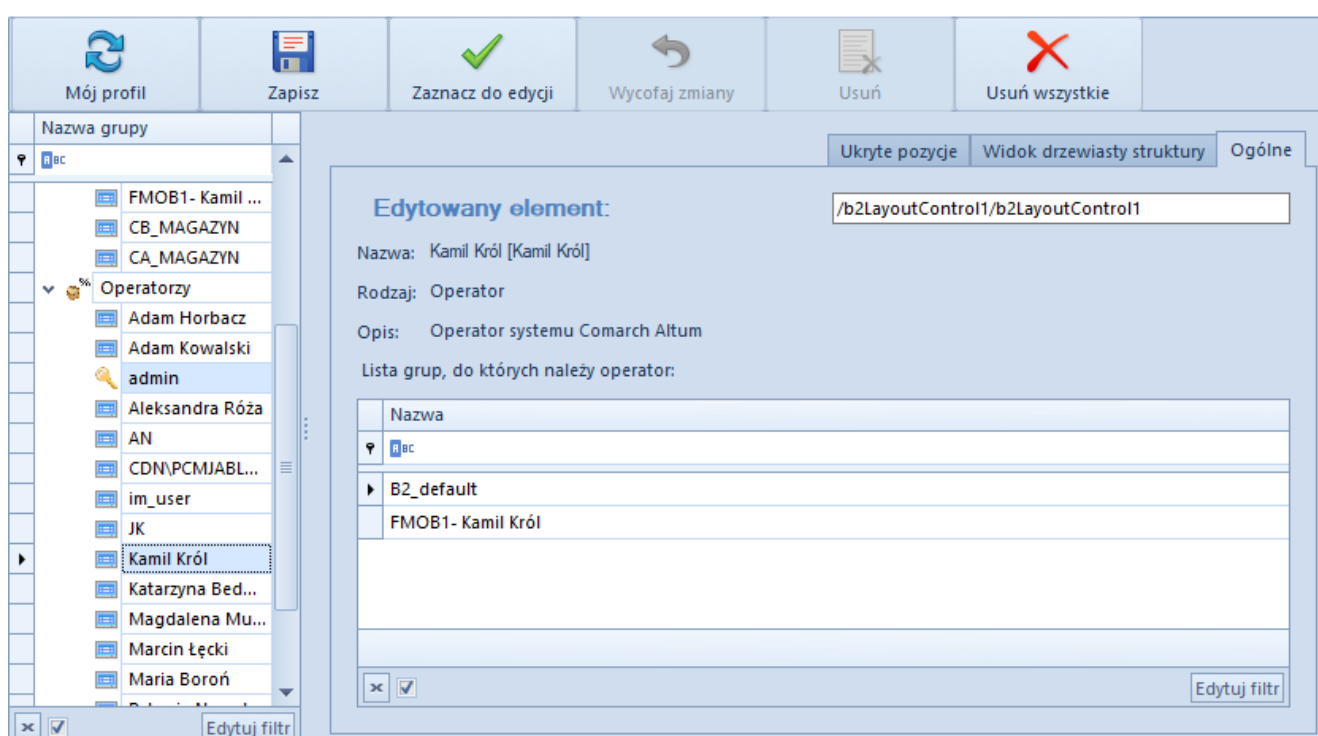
Mój profil
Zapisz
Zaznacz do edycji
Wycofaj zmiany
Usuń
Usuń wszystkie

Nazwa grupy
ABC
FMOB1- Kamil ...
CB_MAGAZYN
CA_MAGAZYN
Operatorzy
Adam Horbacz
Adam Kowalski
admin
Aleksandra Róża
AN
CDN\PCMJABL...
im_user
JK
Kamil Król
Katarzyna Bed...
Magdalena Mu...
Marcin Łęcki
Maria Boroń
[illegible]
Edytuj filtr

Ukryte pozycje
Widok drzewiasty struktury
Ogólne

Edytowany element:
/b2LayoutControl1/b2LayoutControl1
Nazwa: Kamil Król [Kamil Król]
Rodzaj: Operator
Opis: Operator systemu Comarch Altum
Lista grup, do których należy operator:

| Nazwa |
|---|
| ABC |
| B2_default |
| FMOB1- Kamil Król |

Edytuj filtr